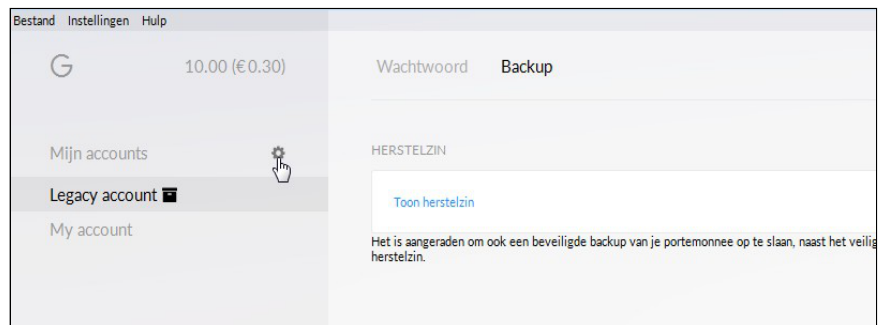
Bestand Instellingen Hulp

G

10.00 (€0.30)

Wachtwoord Backup

Mijn accounts

Legacy account

My account

HERSTELZIN

Toon herstelzin

Het is aangeraden om ook een beveiligde backup van je portemonnee op te slaan, naast het veilig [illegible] herstelzin.